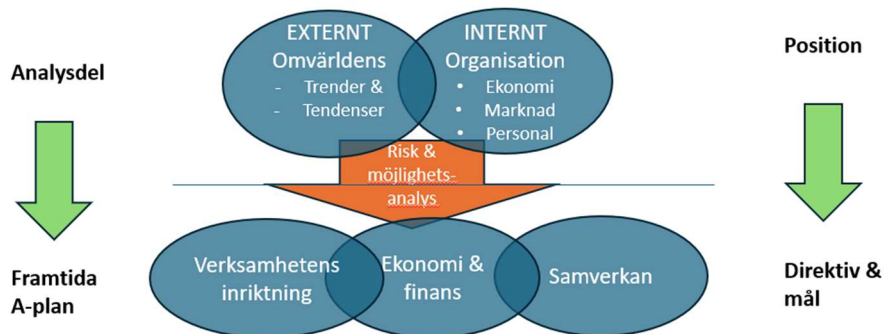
Analysdel

Framtida A-plan

EXTERNT
Omvärldens
- Trender &
- Tendenser

INTERNT
Organisation
• Ekonomi
• Marknad
• Personal

Risk & möjlighetsanalys

Verksamhetens inriktning

Ekonomi & finans

Samverkan

Position

Direktiv & mål